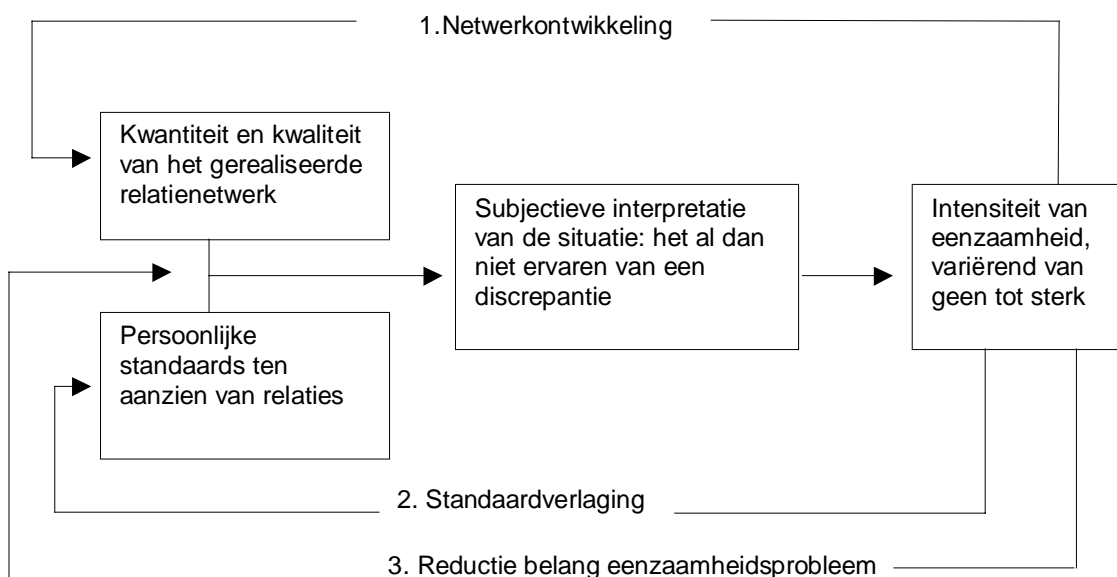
1.Netwerkontwikkeling

Kwantiteit en kwaliteit van het gerealiseerde relatienetwerk

Persoonlijke standaards ten aanzien van relaties

Subjectieve interpretatie van de situatie: het al dan niet ervaren van een discrepantie

Intensiteit van eenzaamheid, variërend van geen tot sterk

2. Standaardverlaging

3. Reductie belang eenzaamheidsprobleem